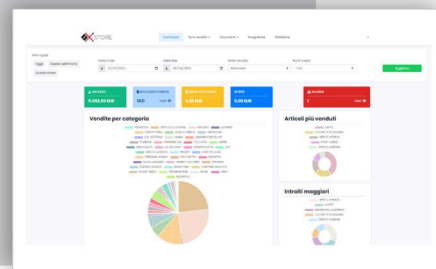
STORE

Cruscotto Punti vendita Documenti Anagrafiche Statistiche

Data inizio
Data fine
Punto vendita
Punti cassa
Oggi
Questo mese
Aggiorna

11.062,90 EUR
12,0
0,00 EUR
1

Vendite per categoria

Articoli più venduti

Introiti maggiori